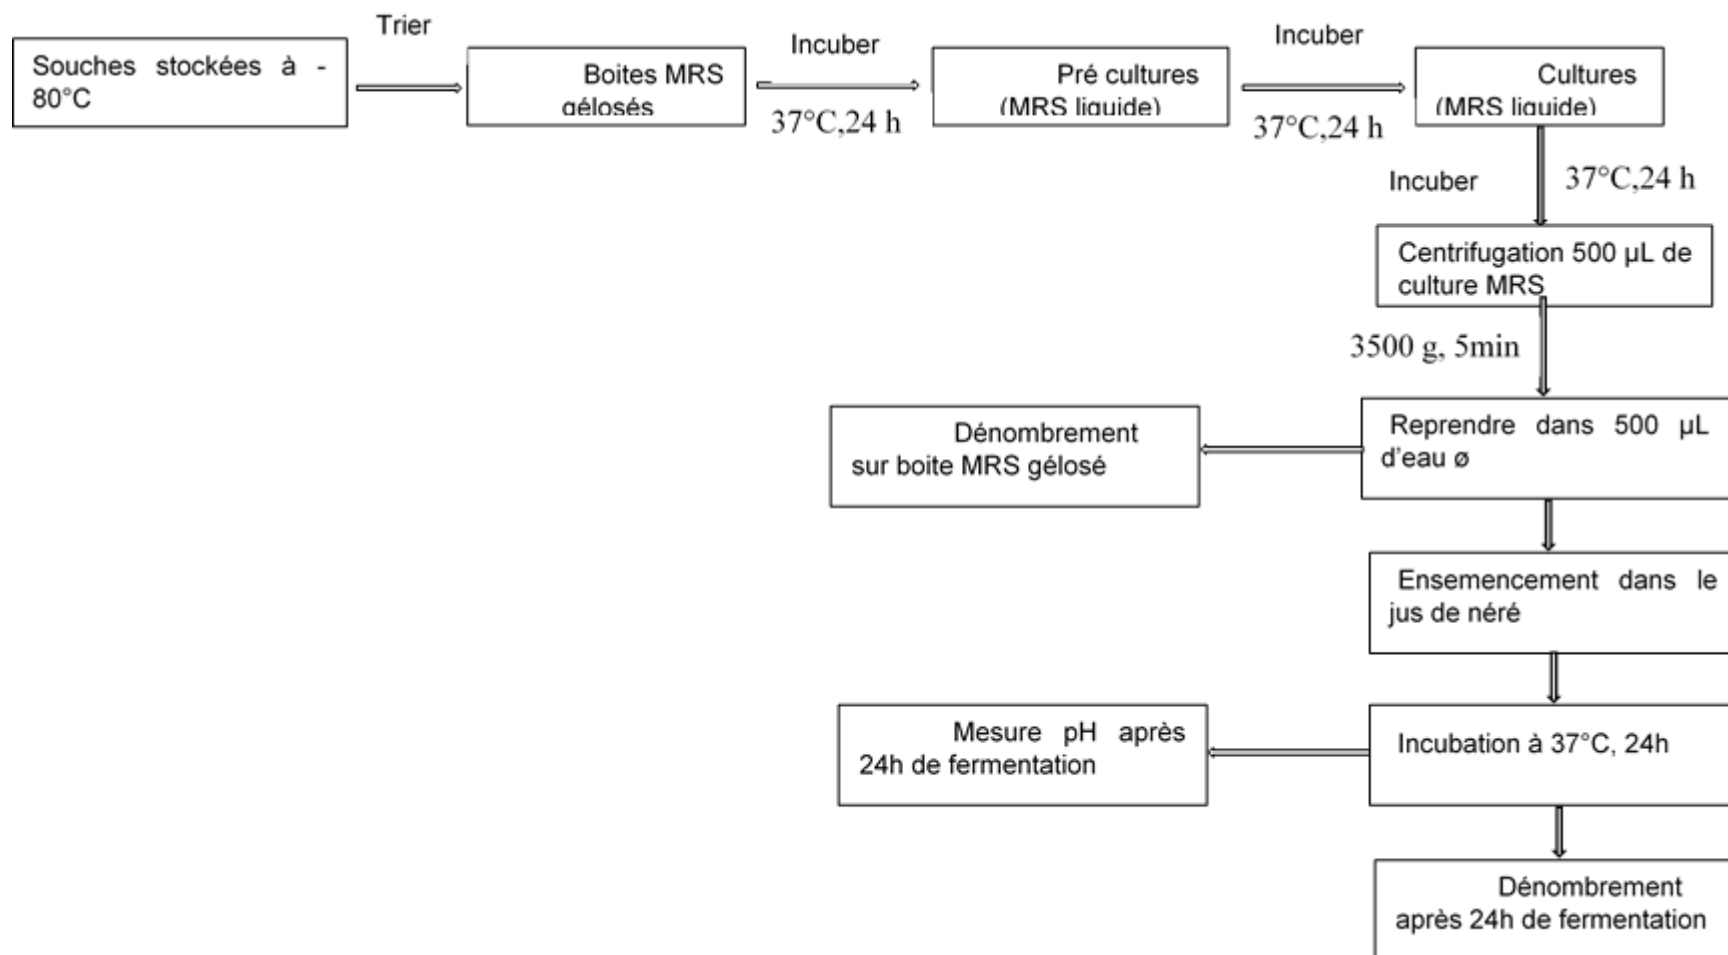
Souches stockées à -80°C

Trier

Boites MRS gélosés

Incuber

37°C,24 h

Pré cultures (MRS liquide)

Incuber

37°C,24 h

Cultures (MRS liquide)

Incuber

37°C,24 h

Centrifugation 500 µL de culture MRS

3500 g, 5min

Reprendre dans 500 µL d'eau ø

Dénombrement sur boite MRS gélosé

Ensemencement dans le jus de néré

Incubation à 37°C, 24h

Mesure pH après 24h de fermentation

Dénombrement après 24h de fermentation